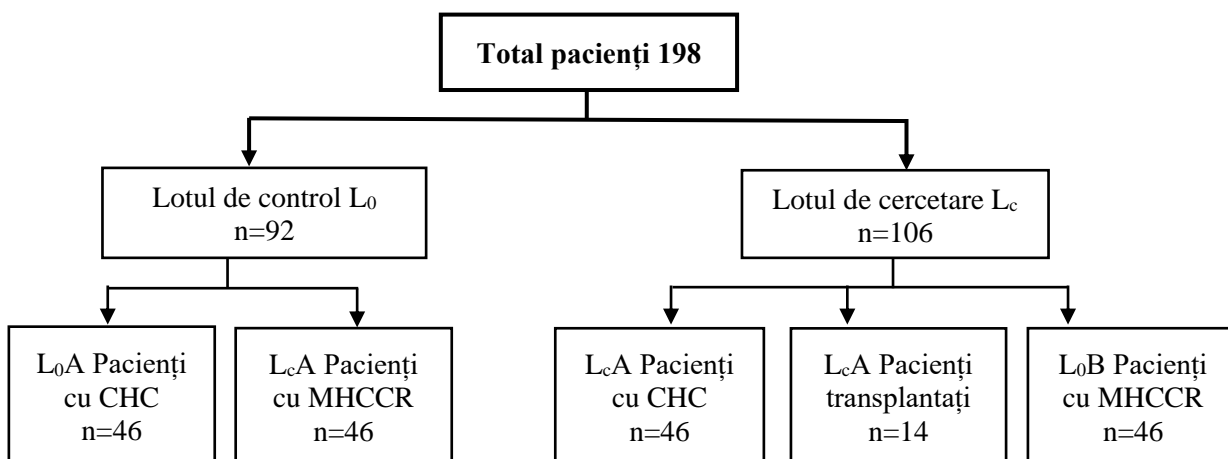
**Total pacienți 198**

Lotul de control $L_0$
n=92

Lotul de cercetare $L_c$
n=106

$L_0$A Pacienți cu CHC
n=46

$L_c$A Pacienți cu MHCCR
n=46

$L_c$A Pacienți cu CHC
n=46

$L_c$A Pacienți transplantați
n=14

$L_0$B Pacienți cu MHCCR
n=46